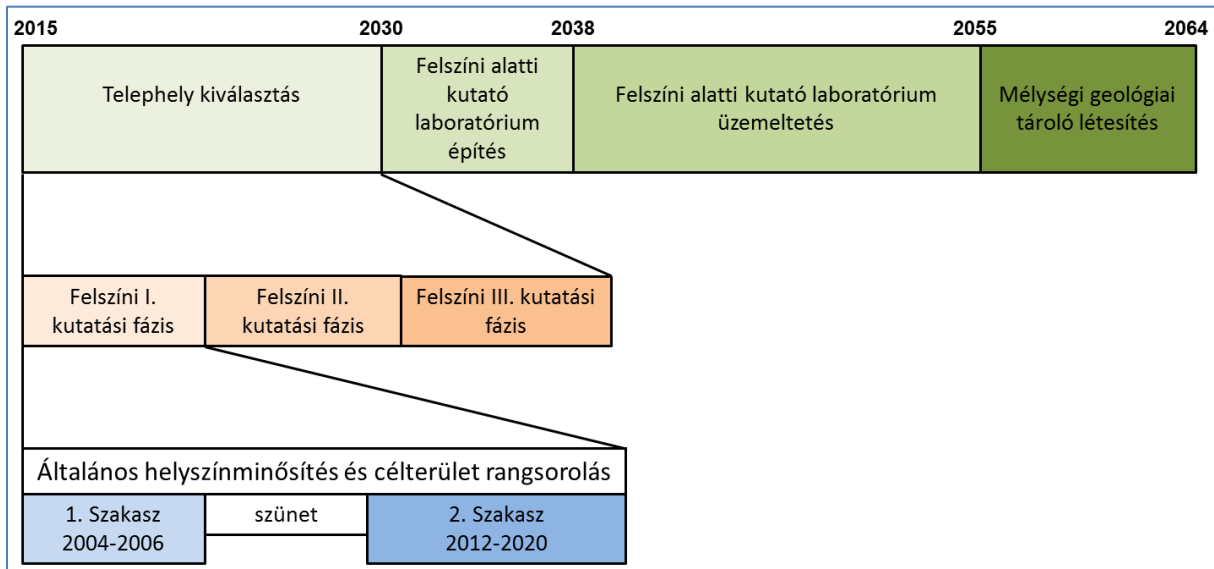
2015 2030 2038 2055 2064

Telephely kiválasztás

Felszíni alatti kutató laboratórium építés

Felszíni alatti kutató laboratórium üzemeltetés

Mélységi geológiai tároló létesítés

Felszíni I. kutatási fázis

Felszíni II. kutatási fázis

Felszíni III. kutatási fázis

Általános helyszínminősítés és célterület rangsorolás

1. Szakasz 2004-2006

szünet

2. Szakasz 2012-2020